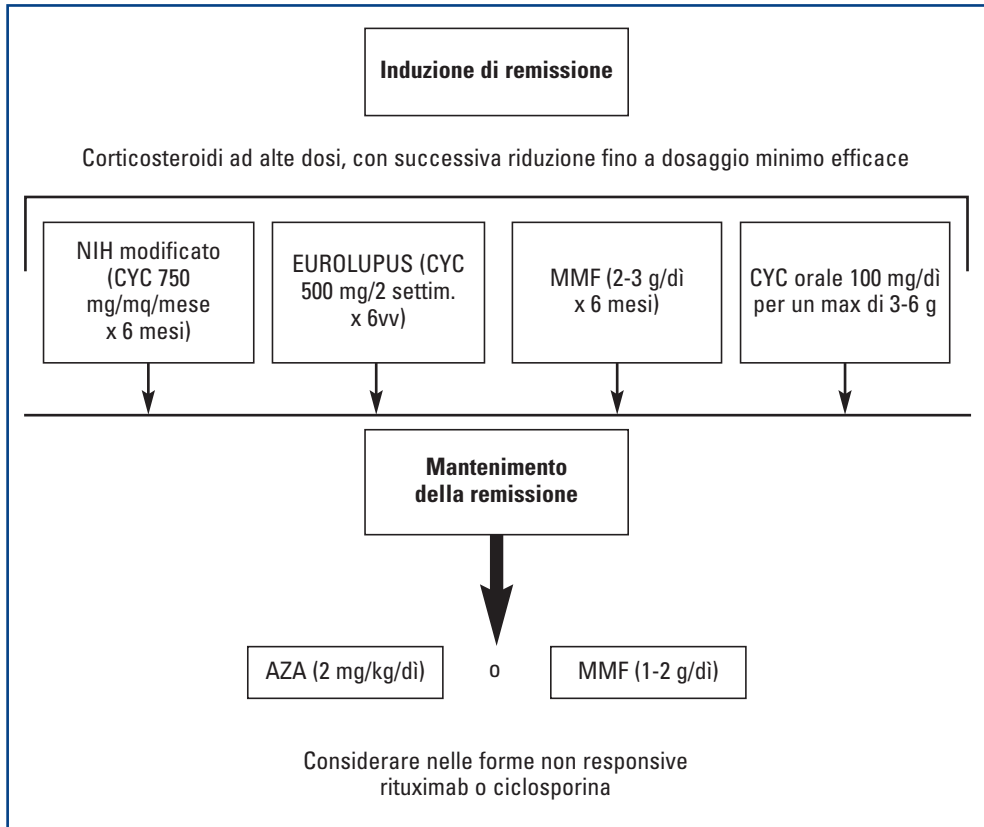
Induzione di remissione

Corticosteroidi ad alte dosi, con successiva riduzione fino a dosaggio minimo efficace

NIH modificato (CYC 750 mg/mq/mese x 6 mesi)

EUROLUPUS (CYC 500 mg/2 settim. x 6vv)

MMF (2-3 g/dì x 6 mesi)

CYC orale 100 mg/dì per un max di 3-6 g

Mantenimento della remissione

AZA (2 mg/kg/dì)

o

MMF (1-2 g/dì)

Considerare nelle forme non responsive rituximab o ciclosporina